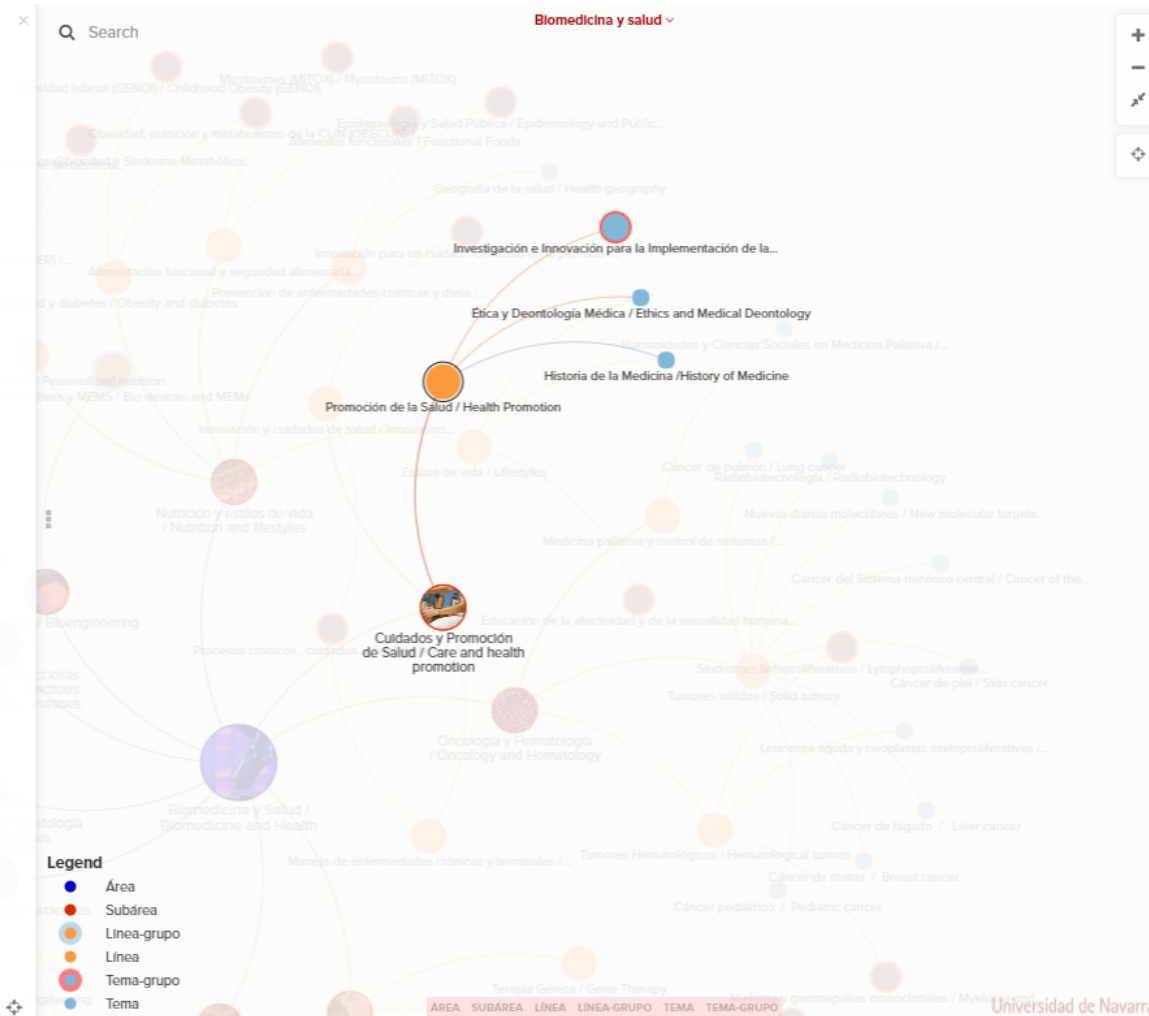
Search

Biomedicina y salud

Micotoxinas (MITOX) / Mycotoxins (MITOX)
Obesidad Infantil (GENOI) / Childhood Obesity (GENOI)
Obesidad, nutrición y metabolismo de la CUN (OBECUN)
Epidemiología y Salud Pública / Epidemiology and Public...
Alimentos funcionales / Functional Foods
Obesidad y Síndrome Metabólico...
Geografía de la salud / Health geography
Investigación e Innovación para la Implementación de la...
Alimentación funcional y seguridad alimentaria...
Prevención de enfermedades crónicas y dieta /...
Obesidad y diabetes / Obesity and diabetes
Ética y Deontología Médica / Ethics and Medical Deontology
Humanidades y Ciencias Sociales en Medicina Paliativa /...
Historia de la Medicina /History of Medicine
Personalized nutrition
Biodispositivos y MEMS / Bio devices and MEMs
Promoción de la Salud / Health Promotion
Innovación y cuidados de salud / Innovation...
Estilos de vida / Lifestyles
Cáncer de pulmón / Lung cancer
Radiobiotecnología / Radiobiotechnology
Nutrición y estilos de vida / Nutrition and lifestyles
Nuevas dianas moleculares / New molecular targets
Medicina paliativa y control de síntomas /...
Cancer del Sistema nervioso central / Cancer of the...
Bioengineering
Educación de la afectividad y de la sexualidad humana...
Cuidados y Promoción de Salud / Care and health promotion
Procesos crónicos , cuidados...
Síndromes linfoproliferativos / Lymphoproliferative...
Cáncer de piel / Skin cancer
Tumores sólidos / Solid tumors
Oncología y Hematología / Oncology and Hematology
Leucemia aguda y neoplasias mieloproliferativas /...
Biomedicina y Salud / Biomedicine and Health
Cáncer de hígado / Liver cancer
Manejo de enfermedades crónicas y terminales /...
Tumores Hematológicos / Hematological tumors
Cáncer de mama / Breast cancer
Cáncer pediátrico / Pediatric cancer
Terapia Génica / Gene Therapy
Mieloma y gammapatías monoclonales / Myeloma and...

Legend
Área
Subárea
Línea-grupo
Línea
Tema-grupo
Tema

ÁREA SUBÁREA LÍNEA LÍNEA-GRUPO TEMA TEMA-GRUPO

Universidad de Navarra